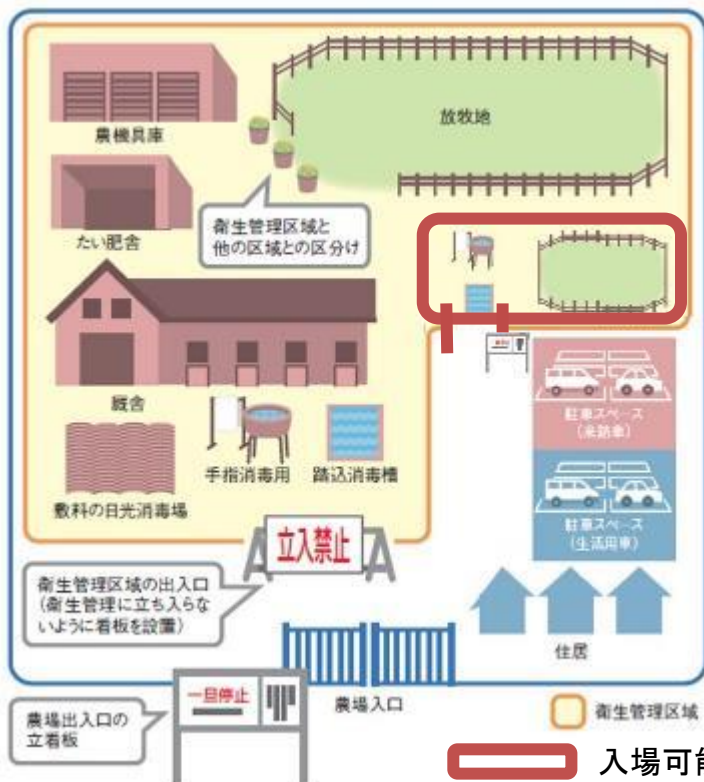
農機具庫

放牧地

たい肥舎

衛生管理区域と
他の区域との区分け

厩舎

駐車スペース
(来訪車)

手指消毒用

踏込消毒槽

敷料の日光消毒場

駐車スペース
(生活用車)

立入禁止

衛生管理区域の出入口
(衛生管理に立ち入らないように看板を設置)

住居

一旦停止

農場入口

衛生管理区域

農場出入口の
立看板

入場可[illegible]